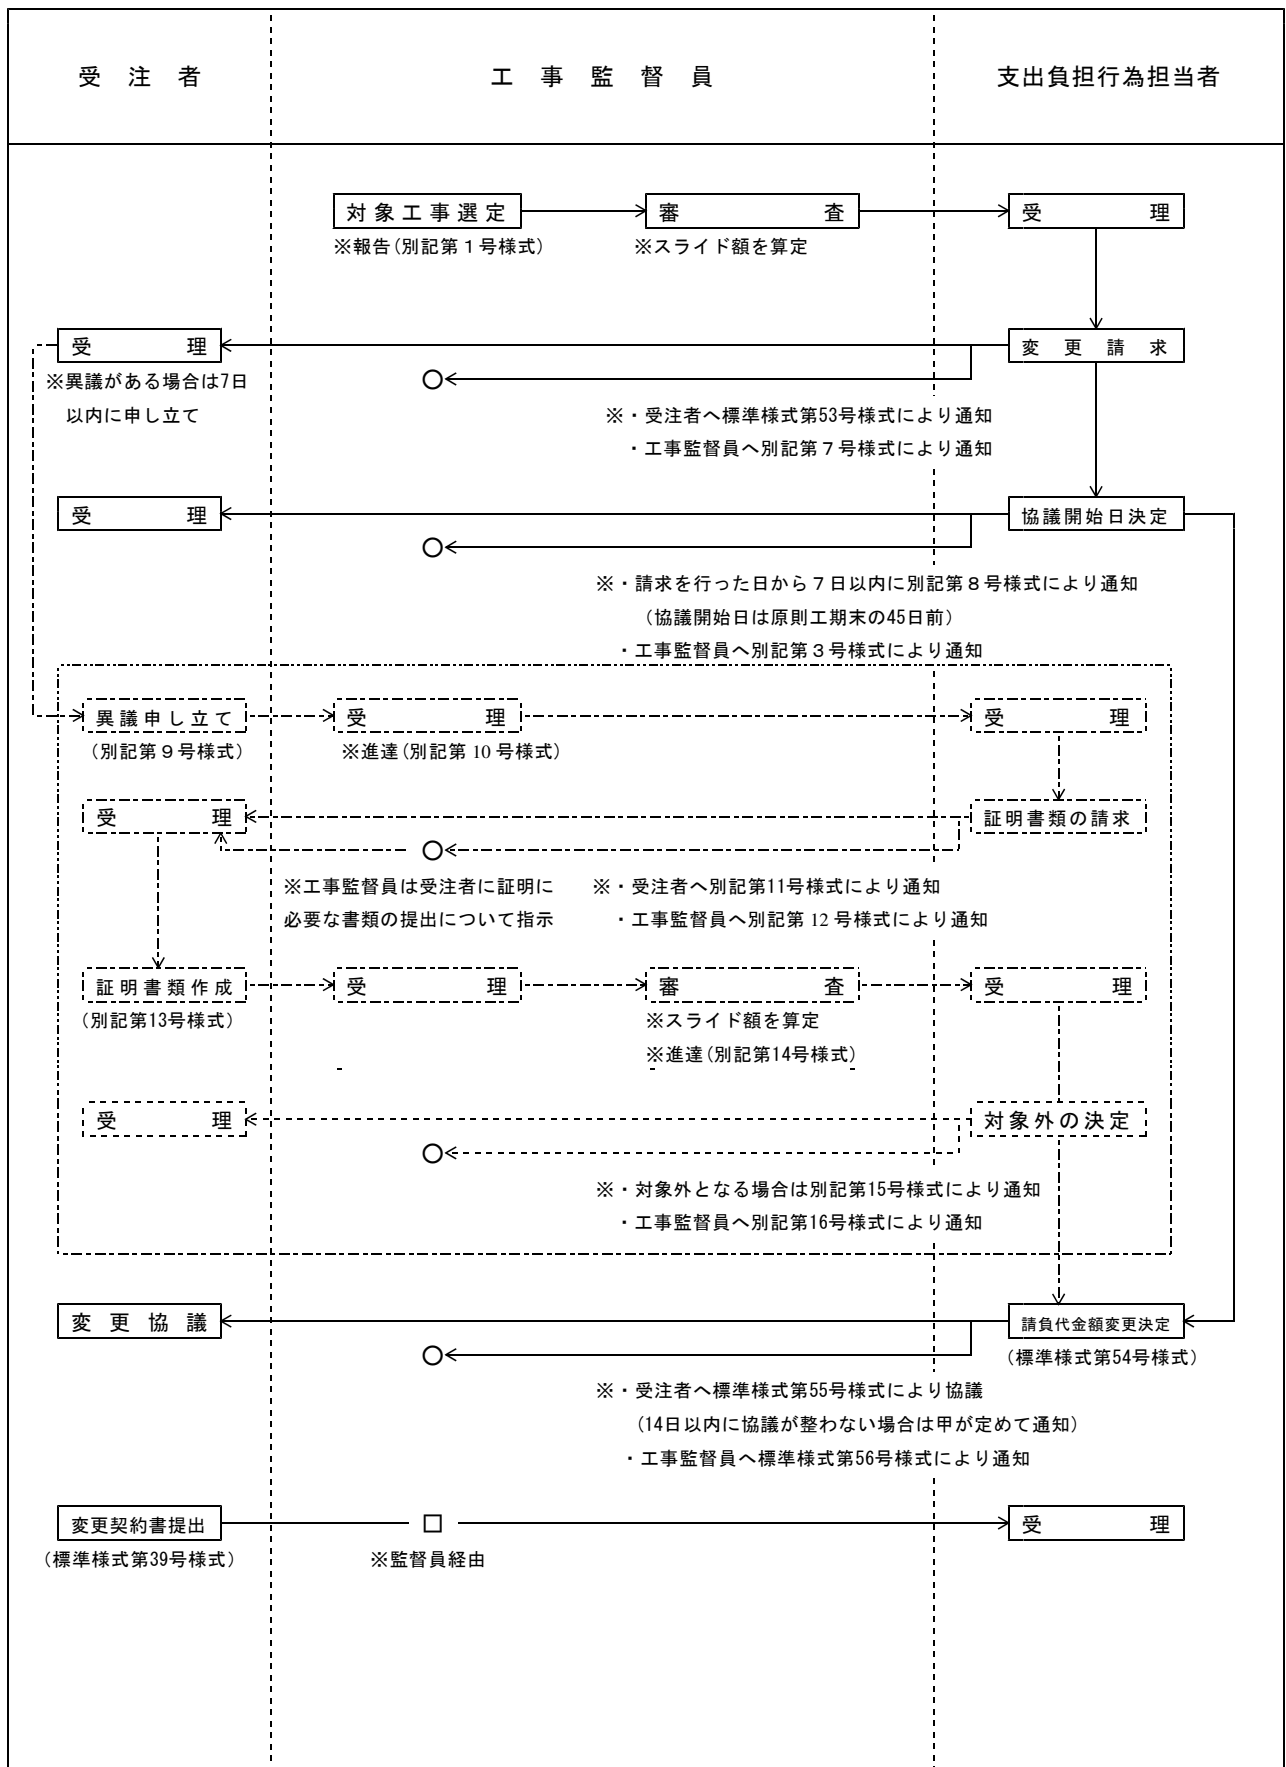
受 注 者

工 事 監 督 員

支出負担行為担当者

対象工事選定
※報告(別記第1号様式)

審 査
※スライド額を算定

受 理

受 理
※異議がある場合は7日以内に申し立て

変 更 請 求

※・受注者へ標準様式第53号様式により通知
・工事監督員へ別記第7号様式により通知

受 理

協議開始日決定

※・請求を行った日から7日以内に別記第8号様式により通知
(協議開始日は原則工期末の45日前)
・工事監督員へ別記第3号様式により通知

異議申し立て
(別記第9号様式)

受 理
※進達(別記第10号様式)

受 理

受 理

証明書類の請求

※工事監督員は受注者に証明に必要な書類の提出について指示

※・受注者へ別記第11号様式により通知
・工事監督員へ別記第12号様式により通知

証明書類作成
(別記第13号様式)

受 理

審 査
※スライド額を算定
※進達(別記第14号様式)

受 理

受 理

対象外の決定

※・対象外となる場合は別記第15号様式により通知
・工事監督員へ別記第16号様式により通知

変 更 協 議

請負代金額変更決定
(標準様式第54号様式)

※・受注者へ標準様式第55号様式により協議
(14日以内に協議が整わない場合は甲が定めて通知)
・工事監督員へ標準様式第56号様式により通知

変更契約書提出
(標準様式第39号様式)

※監督員経由

受 理